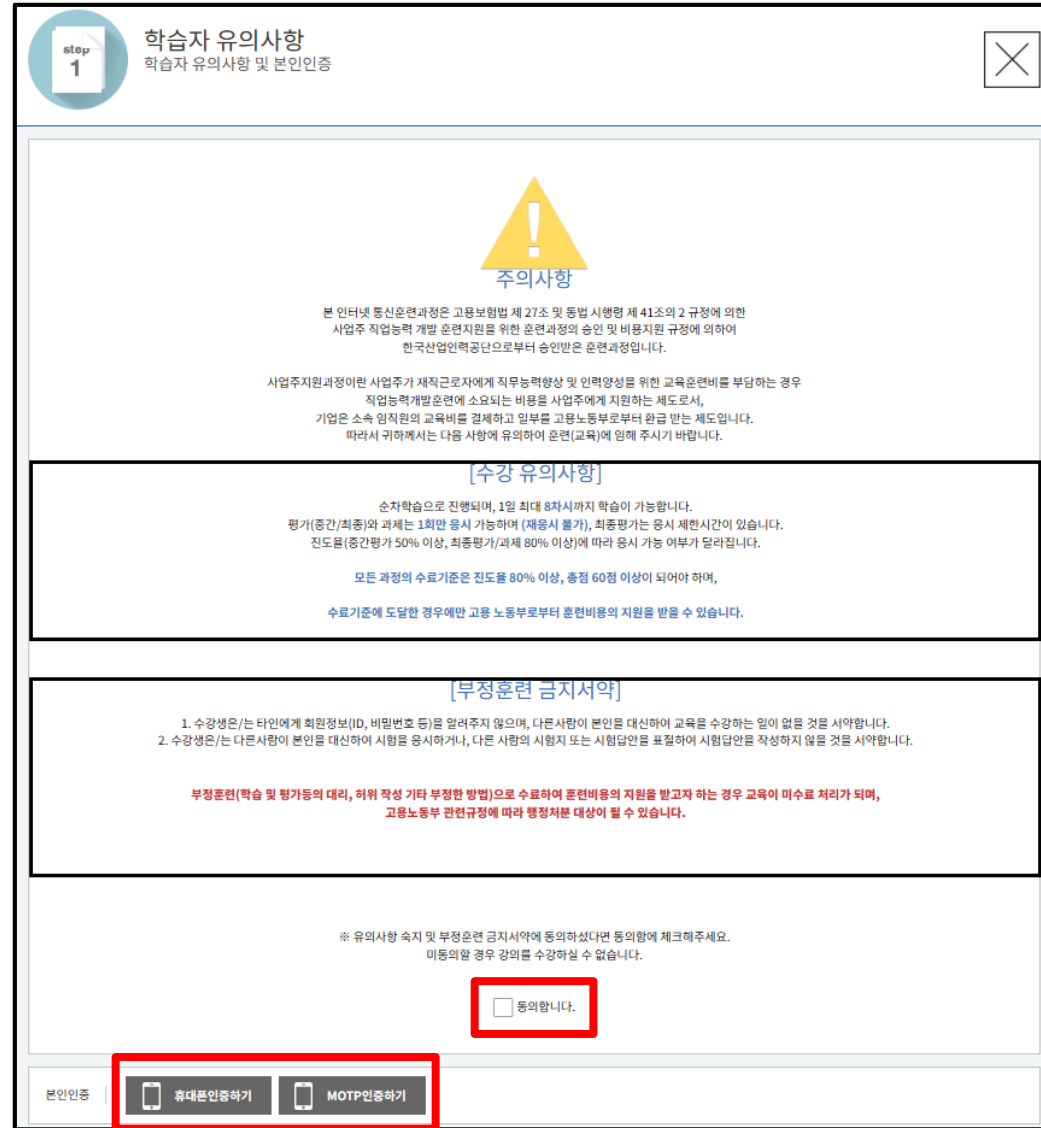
step
1

학습자 유의사항
학습자 유의사항 및 본인인증

주의사항

본 인터넷 통신훈련과정은 고용보험법 제 27조 및 동법 시행령 제 41조의 2 규정에 의한 사업주 직업능력 개발 훈련지원을 위한 훈련과정의 승인 및 비용지원 규정에 의하여 한국산업인력공단으로부터 승인받은 훈련과정입니다.

사업주지원과정이란 사업주가 재직근로자에게 직무능력향상 및 인력양성을 위한 교육훈련비를 부담하는 경우 직업능력개발훈련에 소요되는 비용을 사업주에게 지원하는 제도로서, 기업은 소속 임직원의 교육비를 결제하고 일부를 고용노동부로부터 환급 받는 제도입니다. 따라서 귀하께서는 다음 사항에 유의하여 훈련(교육)에 임해 주시기 바랍니다.

[수강 유의사항]

순차학습으로 진행되며, 1일 최대 8차시까지 학습이 가능합니다.
평가(중간/최종)와 과제는 1회만 응시 가능하며 (재응시 불가), 최종평가는 응시 제한시간이 있습니다.
진도율(중간평가 50% 이상, 최종평가/과제 80% 이상)에 따라 응시 가능 여부가 달라집니다.

모든 과정의 수료기준은 진도율 80% 이상, 총점 60점 이상이 되어야 하며,

수료기준에 도달한 경우에만 고용 노동부로부터 훈련비용의 지원을 받을 수 있습니다.

[부정훈련 금지서약]

1. 수강생은/는 타인에게 회원정보(ID, 비밀번호 등)를 알려주지 않으며, 다른사람이 본인을 대신하여 교육을 수강하는 일이 없을 것을 서약합니다.
2. 수강생은/는 다른사람이 본인을 대신하여 시험을 응시하거나, 다른 사람의 시험지 또는 시험답안을 표절하여 시험답안을 작성하지 않을 것을 서약합니다.

부정훈련(학습 및 평가등의 대리, 허위 작성 기타 부정한 방법)으로 수료하여 훈련비용의 지원을 받고자 하는 경우 교육이 미수료 처리가 되며, 고용노동부 관련규정에 따라 행정처분 대상이 될 수 있습니다.

※ 유의사항 숙지 및 부정훈련 금지서약에 동의하셨다면 동의함에 체크해주세요.
미동의할 경우 강의를 수강하실 수 없습니다.

동의합니다.

본인인증
휴대폰인증하기
MOTP인증하기